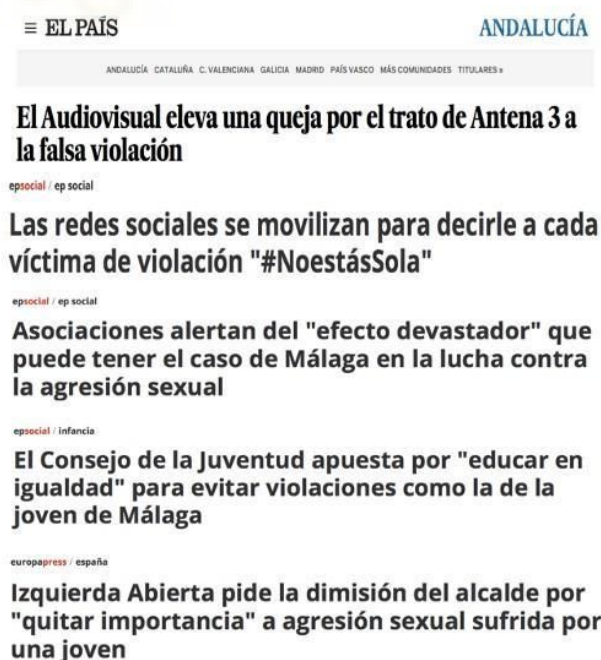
≡ EL PAÍS ANDALUCÍA

ANDALUCÍA CATALUÑA C. VALENCIANA GALICIA MADRID PAÍS VASCO MÁS COMUNIDADES TITULARES »

El Audiovisual eleva una queja por el trato de Antena 3 a la falsa violación

epsocial / ep social

Las redes sociales se movilizan para decirle a cada víctima de violación "#NoestásSola"

epsocial / ep social

Asociaciones alertan del "efecto devastador" que puede tener el caso de Málaga en la lucha contra la agresión sexual

epsocial / infancia

El Consejo de la Juventud apuesta por "educar en igualdad" para evitar violaciones como la de la joven de Málaga

europapress / españa

Izquierda Abierta pide la dimisión del alcalde por "quitar importancia" a agresión sexual sufrida por una joven